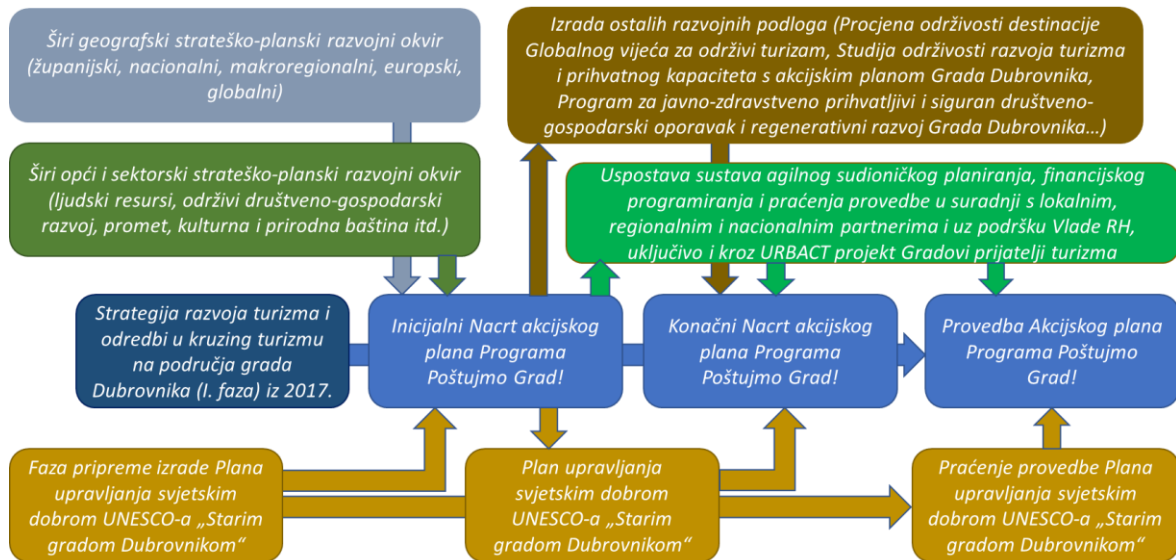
Širi geografski strateško-planski razvojni okvir (županijski, nacionalni, makroregionalni, europski, globalni)

Izrada ostalih razvojnih podloga (Procjena održivosti destinacije Globalnog vijeća za održivi turizam, Studija održivosti razvoja turizma i prihvatnog kapaciteta s akcijskim planom Grada Dubrovnika, Program za javno-zdravstveno prihvatljivi i siguran društveno-gospodarski oporavak i regenerativni razvoj Grada Dubrovnika…)

Širi opći i sektorski strateško-planski razvojni okvir (ljudski resursi, održivi društveno-gospodarski razvoj, promet, kulturna i prirodna baština itd.)

Uspostava sustava agilnog sudioničkog planiranja, financijskog programiranja i praćenja provedbe u suradnji s lokalnim, regionalnim i nacionalnim partnerima i uz podršku Vlade RH, uključivo i kroz URBACT projekt Gradovi prijatelji turizma

Strategija razvoja turizma i odredbi u kruzing turizmu na područja grada Dubrovnika (I. faza) iz 2017.

Inicijalni Nacrt akcijskog plana Programa Poštujmo Grad!

Konačni Nacrt akcijskog plana Programa Poštujmo Grad!

Provedba Akcijskog plana Programa Poštujmo Grad!

Faza pripreme izrade Plana upravljanja svjetskim dobrom UNESCO-a „Starim gradom Dubrovnikom"

Plan upravljanja svjetskim dobrom UNESCO-a „Starim gradom Dubrovnikom"

Praćenje provedbe Plana upravljanja svjetskim dobrom UNESCO-a „Starim gradom Dubrovnikom"